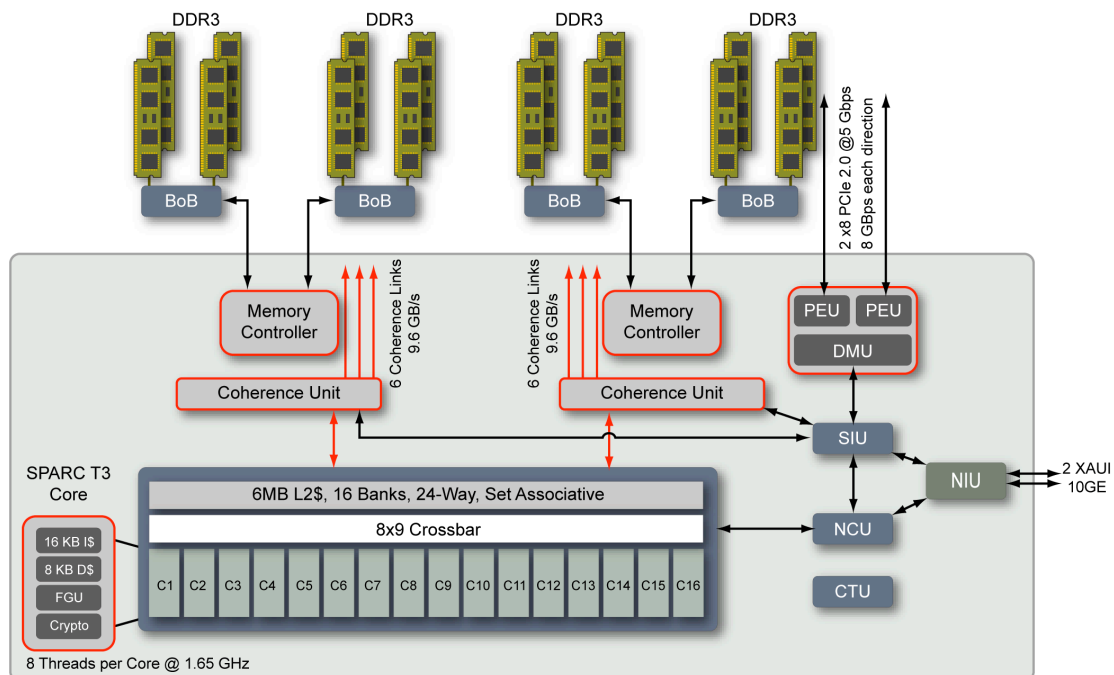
DDR3
DDR3
DDR3
DDR3

BoB
BoB
BoB
BoB

2 x8 PCIe 2.0 @5 Gbps
8 GBps each direction

Memory Controller

6 Coherence Links
9.6 GB/s

6 Coherence Links
9.6 GB/s

Memory Controller

PEU
PEU
DMU

Coherence Unit
Coherence Unit

SIU

NIU

2 XAUI
10GE

SPARC T3
Core

6MB L2$, 16 Banks, 24-Way, Set Associative

8x9 Crossbar

NCU

16 KB I$
8 KB D$
FGU
Crypto

C1 C2 C3 C4 C5 C6 C7 C8 C9 C10 C11 C12 C13 C14 C15 C16

CTU

8 Threads per Core @ 1.65 GHz